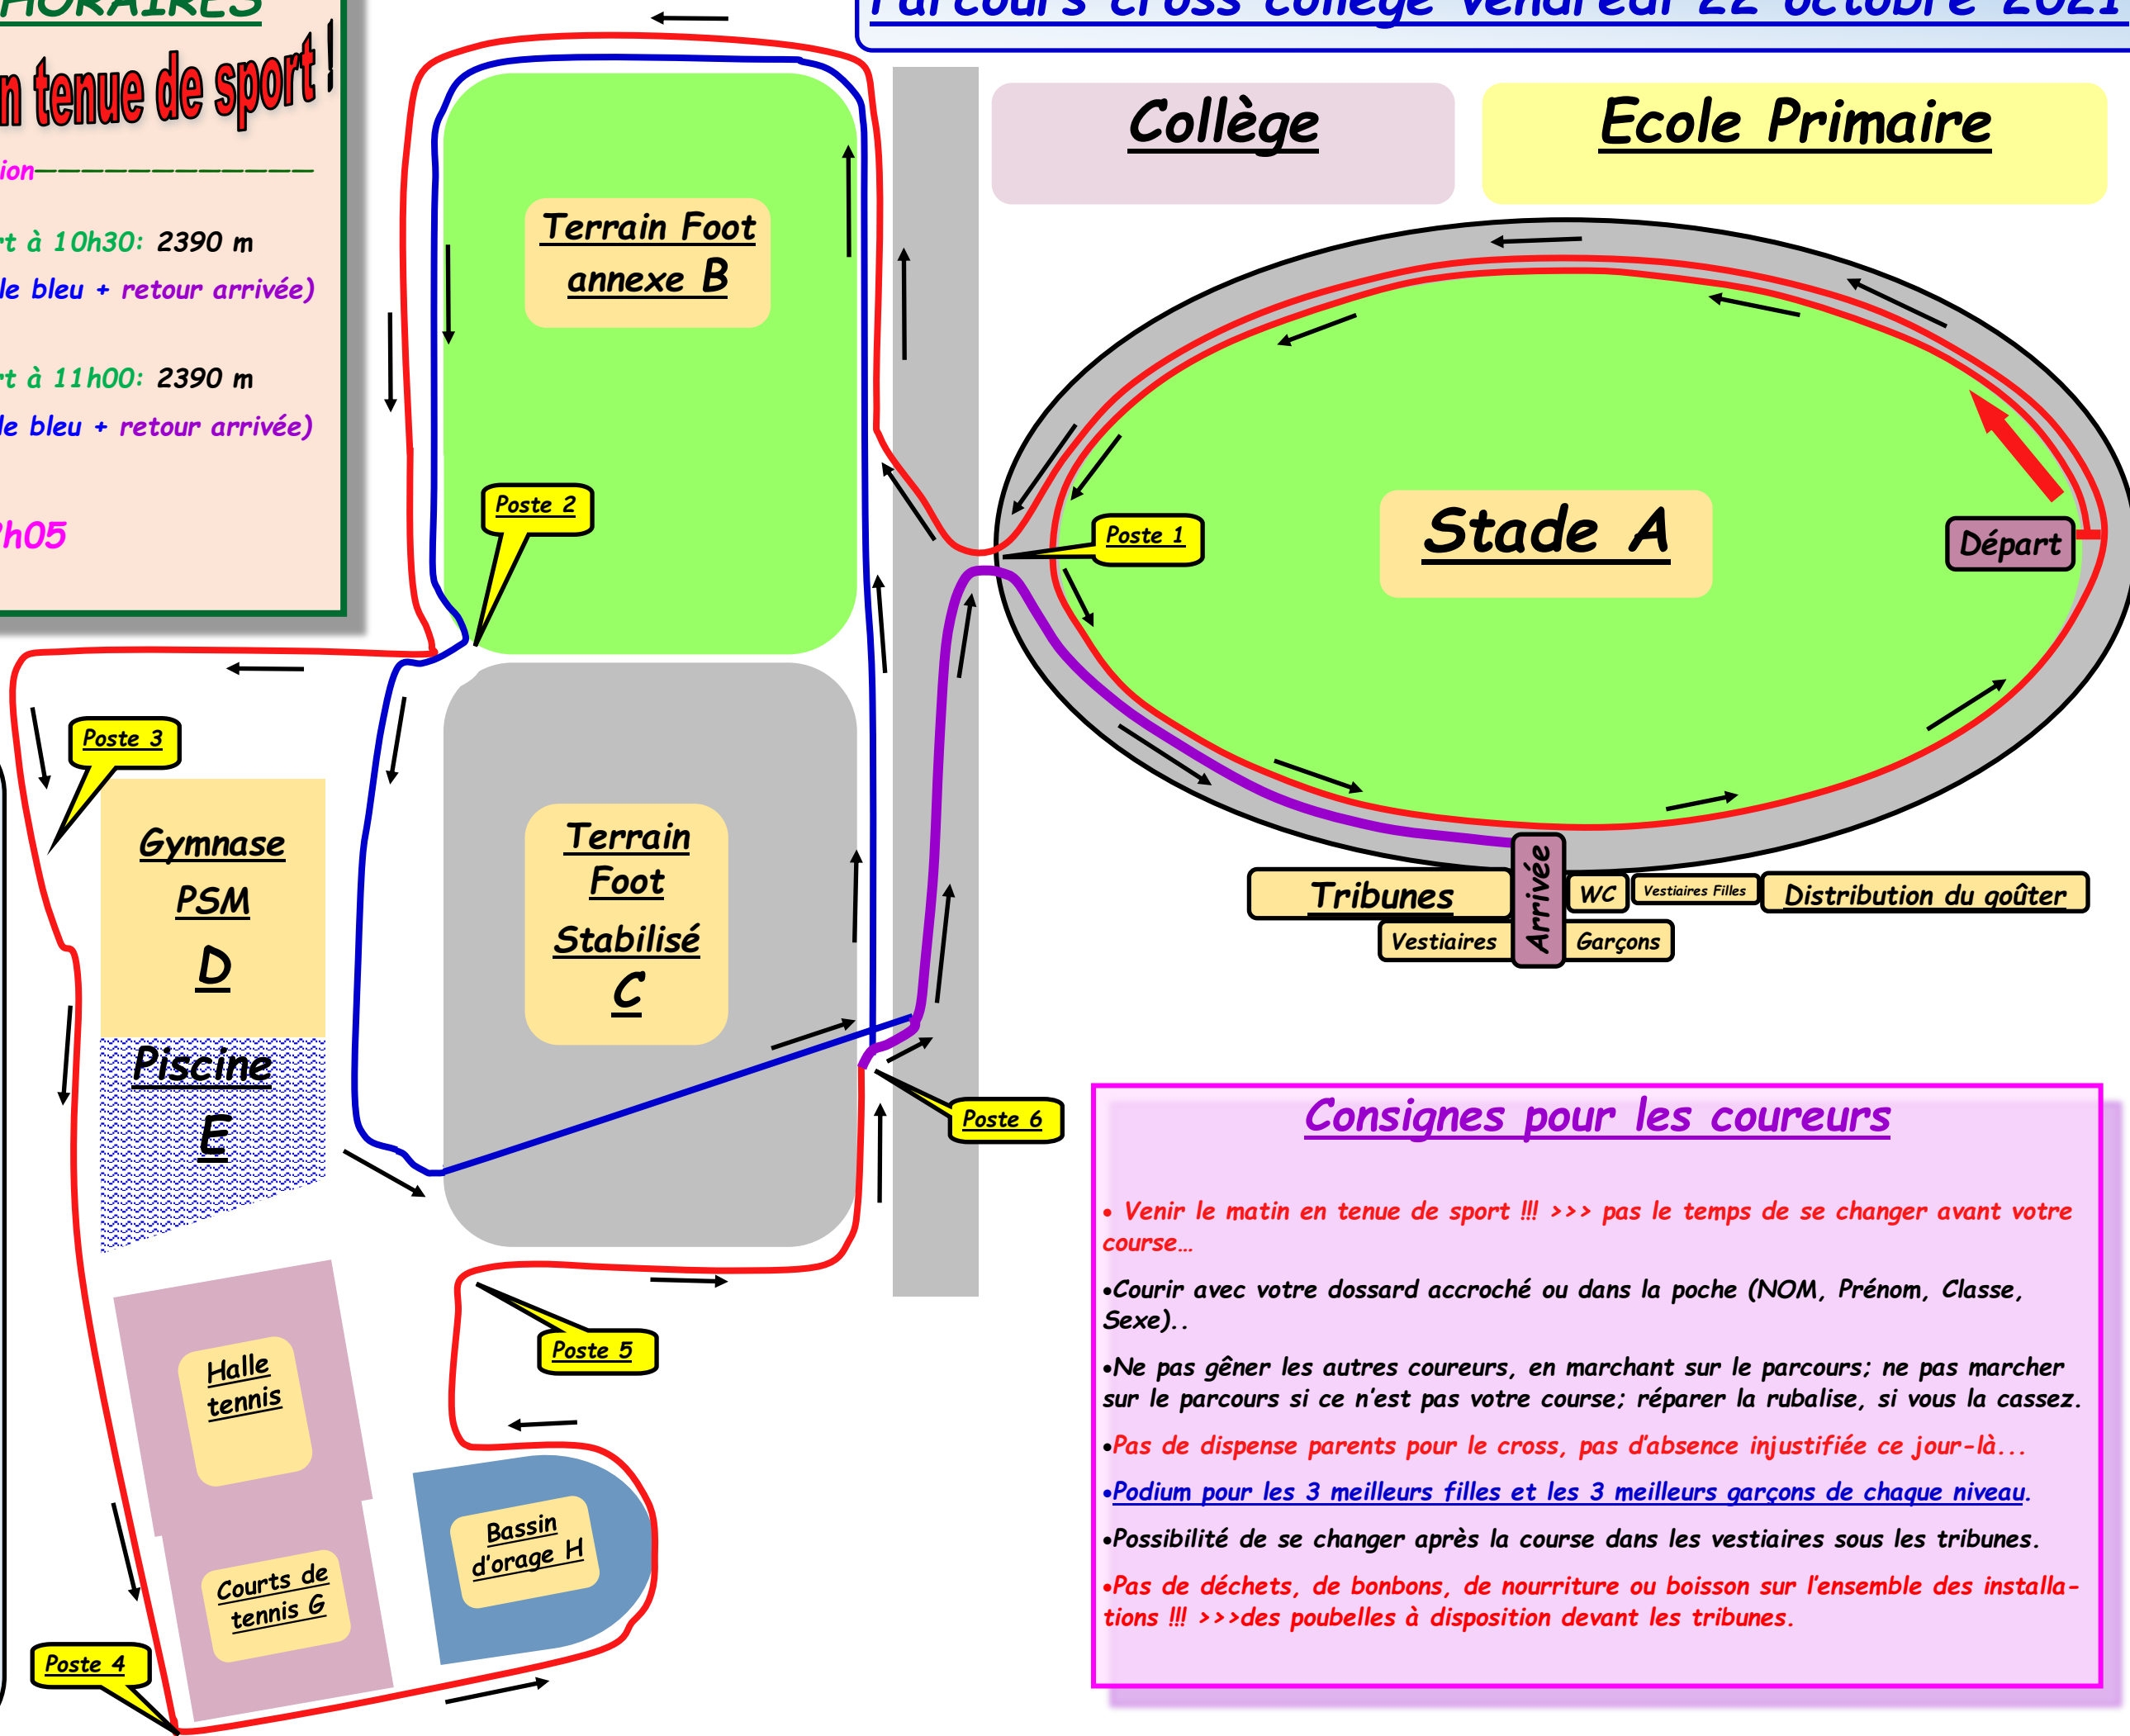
HORAIRES
n tenue de sport !
ion——————————
rt à 10h30: 2390 m
le bleu + retour arrivée)
rt à 11h00: 2390 m
le bleu + retour arrivée)
h05

Parcours cross collège vendredi 22 octobre 2021

Collège

Ecole Primaire

Terrain Foot annexe B

Poste 2

Poste 1

Stade A

Départ

Poste 3

Gymnase PSM D

Piscine E

Terrain Foot Stabilisé C

Tribunes

Arrivée

WC

Vestiaires Filles

Distribution du goûter

Vestiaires

Garçons

Poste 6

Poste 5

Halle tennis

Courts de tennis G

Bassin d'orage H

Poste 4

Consignes pour les coureurs

• Venir le matin en tenue de sport !!! >>> pas le temps de se changer avant votre course…

•Courir avec votre dossard accroché ou dans la poche (NOM, Prénom, Classe, Sexe)..

•Ne pas gêner les autres coureurs, en marchant sur le parcours; ne pas marcher sur le parcours si ce n'est pas votre course; réparer la rubalise, si vous la cassez.

•Pas de dispense parents pour le cross, pas d'absence injustifiée ce jour-là...

•Podium pour les 3 meilleurs filles et les 3 meilleurs garçons de chaque niveau.

•Possibilité de se changer après la course dans les vestiaires sous les tribunes.

•Pas de déchets, de bonbons, de nourriture ou boisson sur l'ensemble des installations !!! >>>des poubelles à disposition devant les tribunes.